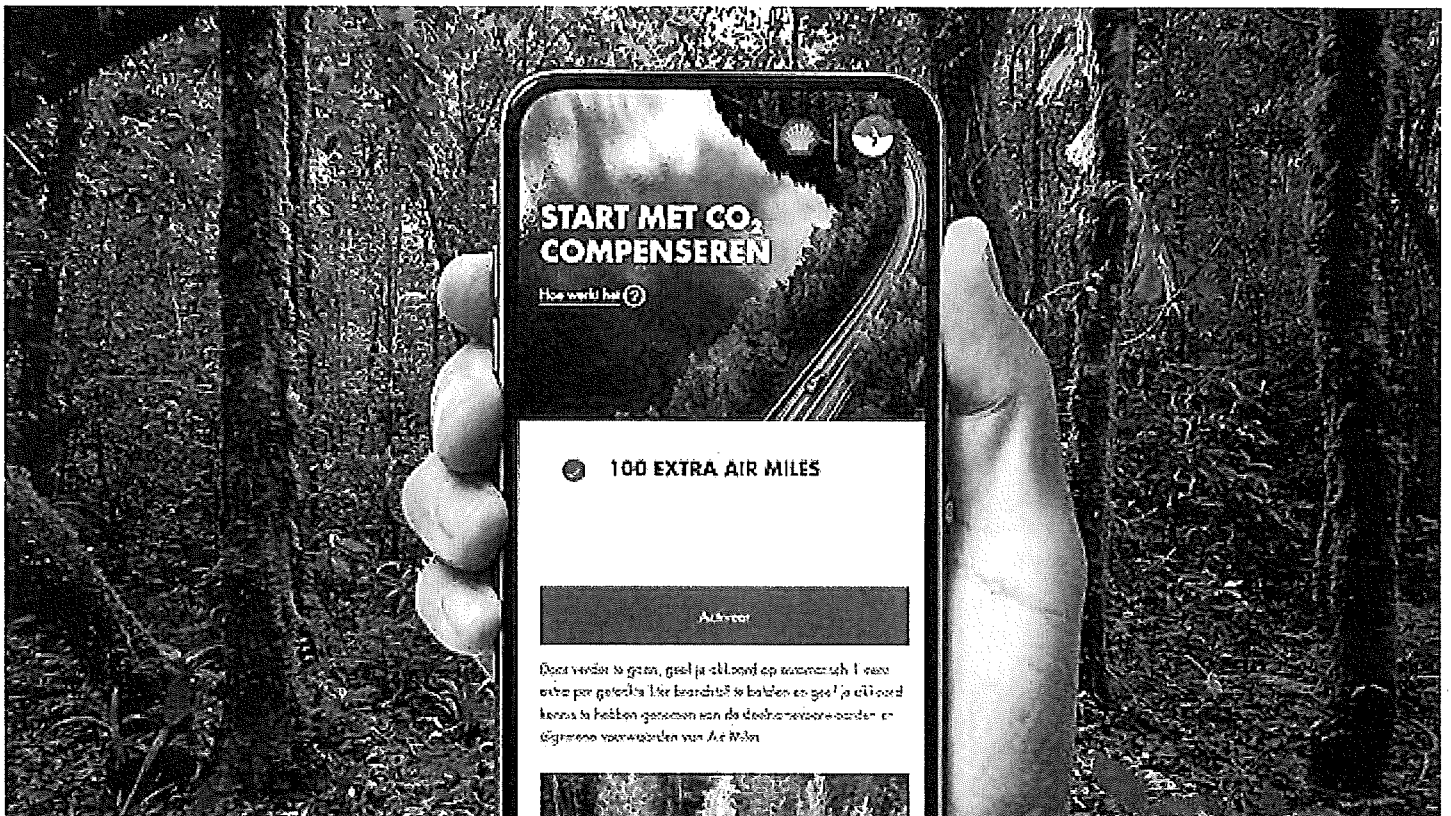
START MET $CO_2$ COMPENSEREN

Hoe werkt het ?

100 EXTRA AIR MILES

Activeer

Door verder te gaan, geef je akkoord op automatisch 1 cent extra per getankte liter brandstof te betalen en geef je akkoord kennis te hebben genomen van de deelnamevoorwaarden en algemene voorwaarden van Air Miles.